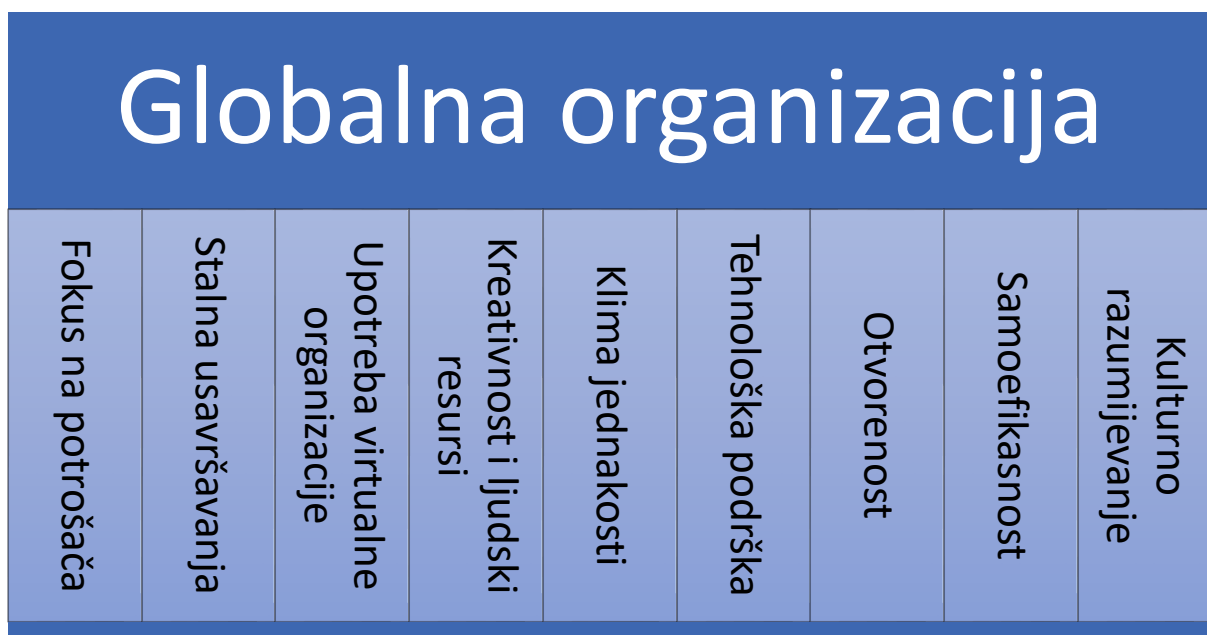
Globalna organizacija

| Fokus na potrošača | Stalna usavršavanja | Upotreba virtualne organizacije | Kreativnost i ljudski resursi | Klima jednakosti | Tehnološka podrška | Otvorenost | Samoefikasnost | Kulturno razumijevanje |
|---|---|---|---|---|---|---|---|---|